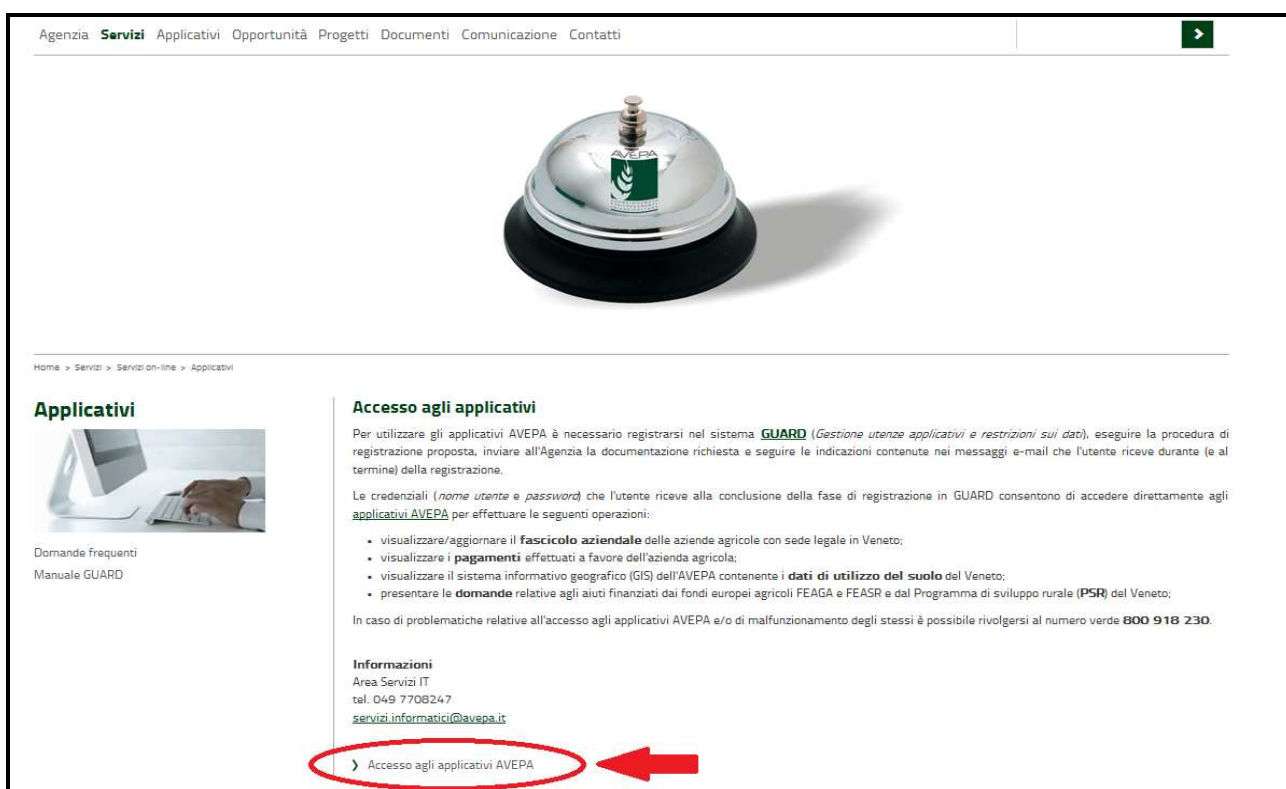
Agenzia **Servizi** Applicativi Opportunità Progetti Documenti Comunicazione Contatti

AVEPA

Home > Servizi > Servizi on-line > Applicativi

Applicativi

Domande frequenti
Manuale GUARD

Accesso agli applicativi

Per utilizzare gli applicativi AVEPA è necessario registrarsi nel sistema **GUARD** (*Gestione utenze applicativi e restrizioni sui dati*), eseguire la procedura di registrazione proposta, inviare all'Agenzia la documentazione richiesta e seguire le indicazioni contenute nei messaggi e-mail che l'utente riceve durante (e al termine) della registrazione.

Le credenziali (*nome utente* e *password*) che l'utente riceve alla conclusione della fase di registrazione in GUARD consentono di accedere direttamente agli applicativi AVEPA per effettuare le seguenti operazioni:

- visualizzare/aggiornare il **fascicolo aziendale** delle aziende agricole con sede legale in Veneto;
- visualizzare i **pagamenti** effettuati a favore dell'azienda agricola;
- visualizzare il sistema informativo geografico (GIS) dell'AVEPA contenente i **dati di utilizzo del suolo** del Veneto;
- presentare le **domande** relative agli aiuti finanziati dai fondi europei agricoli FEAGA e FEASR e dal Programma di sviluppo rurale (**PSR**) del Veneto;

In caso di problematiche relative all'accesso agli applicativi AVEPA e/o di malfunzionamento degli stessi è possibile rivolgersi al numero verde **800 918 230**.

**Informazioni**
Area Servizi IT
tel. 049 7708247
servizi.informatici@avepa.it

› Accesso agli applicativi AVEPA